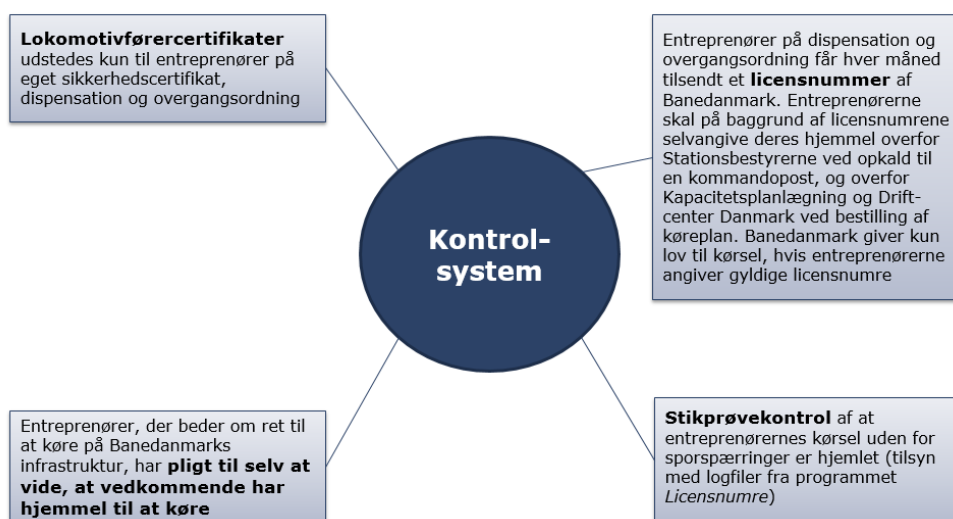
**Lokomotivførercertifikater** udstedes kun til entreprenører på eget sikkerhedscertifikat, dispensation og overgangsordning

Entreprenører på dispensation og overgangsordning får hver måned tilsendt et **licensnummer** af Banedanmark. Entreprenørerne skal på baggrund af licensnumrene selvangive deres hjemmel overfor Stationsbestyrerne ved opkald til en kommandopost, og overfor Kapacitetsplanlægning og Driftcenter Danmark ved bestilling af køreplan. Banedanmark giver kun lov til kørsel, hvis entreprenørerne angiver gyldige licensnumre

**Kontrol-system**

Entreprenører, der beder om ret til at køre på Banedanmarks infrastruktur, har **pligt til selv at vide, at vedkommende har hjemmel til at køre**

**Stikprøvekontrol** af at entreprenørernes kørsel uden for sporspærringer er hjemlet (tilsyn med logfiler fra programmet *Licensnumre*)